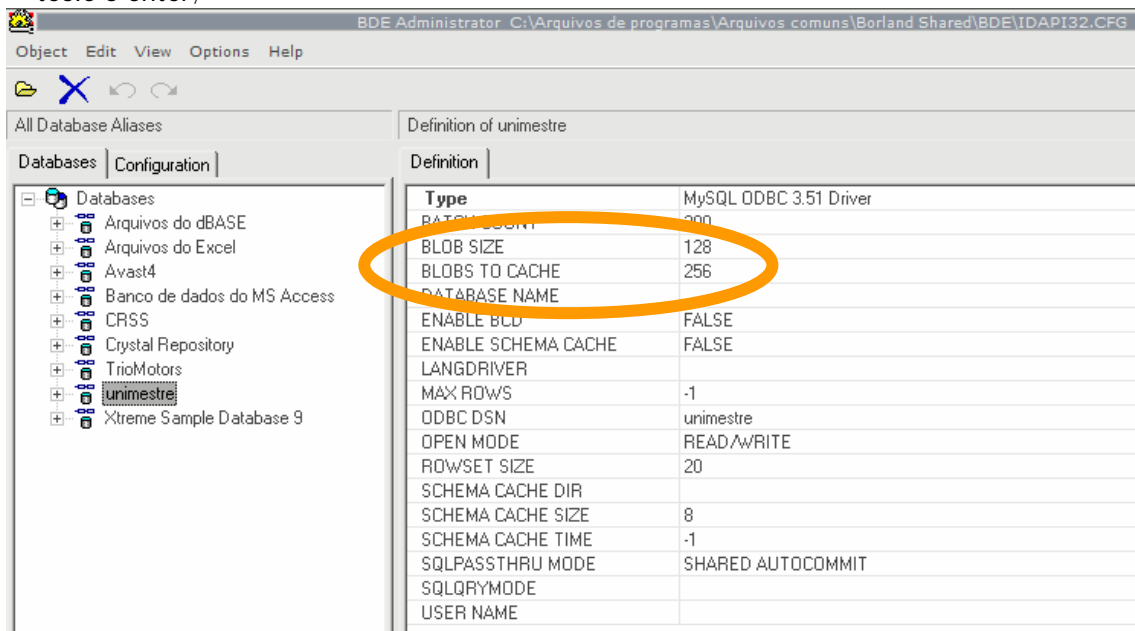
BDE Administrator C:\Arquivos de programas\Arquivos comuns\Borland Shared\BDE\IDAPI32.CFG

Object Edit View Options Help

All Database Aliases

Databases | Configuration

Databases
Arquivos do dBASE
Arquivos do Excel
Avast4
Banco de dados do MS Access
CRSS
Crystal Repository
TrioMotors
unimestre
Xtreme Sample Database 9

Definition of unimestre

Definition

| Type | MySQL ODBC 3.51 Driver |
|---|---|
| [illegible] | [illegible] |
| BLOB SIZE | 128 |
| BLOBS TO CACHE | 256 |
| DATABASE NAME | |
| ENABLE BCD | FALSE |
| ENABLE SCHEMA CACHE | FALSE |
| LANGDRIVER | |
| MAX ROWS | -1 |
| ODBC DSN | unimestre |
| OPEN MODE | READ/WRITE |
| ROWSET SIZE | 20 |
| SCHEMA CACHE DIR | |
| SCHEMA CACHE SIZE | 8 |
| SCHEMA CACHE TIME | -1 |
| SQLPASSTHRU MODE | SHARED AUTOCOMMIT |
| SQLQRYMODE | |
| USER NAME | |